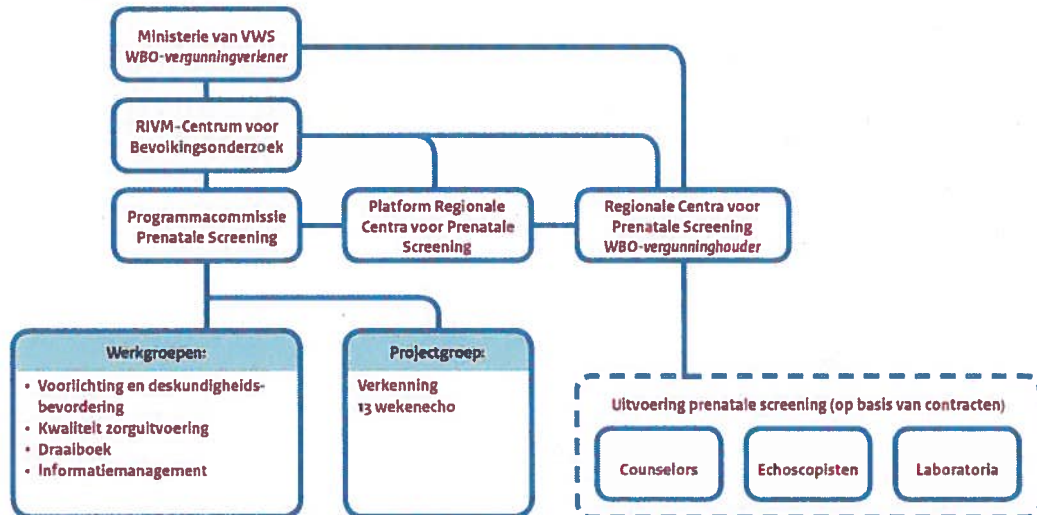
Ministerie van VWS
WBO-vergunningverlener

RIVM-Centrum voor Bevolkingsonderzoek

Programmacommissie Prenatale Screening

Platform Regionale Centra voor Prenatale Screening

Regionale Centra voor Prenatale Screening
WBO-vergunninghouder

Werkgroepen:
• Voorlichting en deskundigheidsbevordering
• Kwaliteit zorguitvoering
• Draaiboek
• Informatiemanagement

Projectgroep:
Verkenning 13 wekenecho

Uitvoering prenatale screening (op basis van contracten)

Counselors

Echoscopisten

Laboratoria